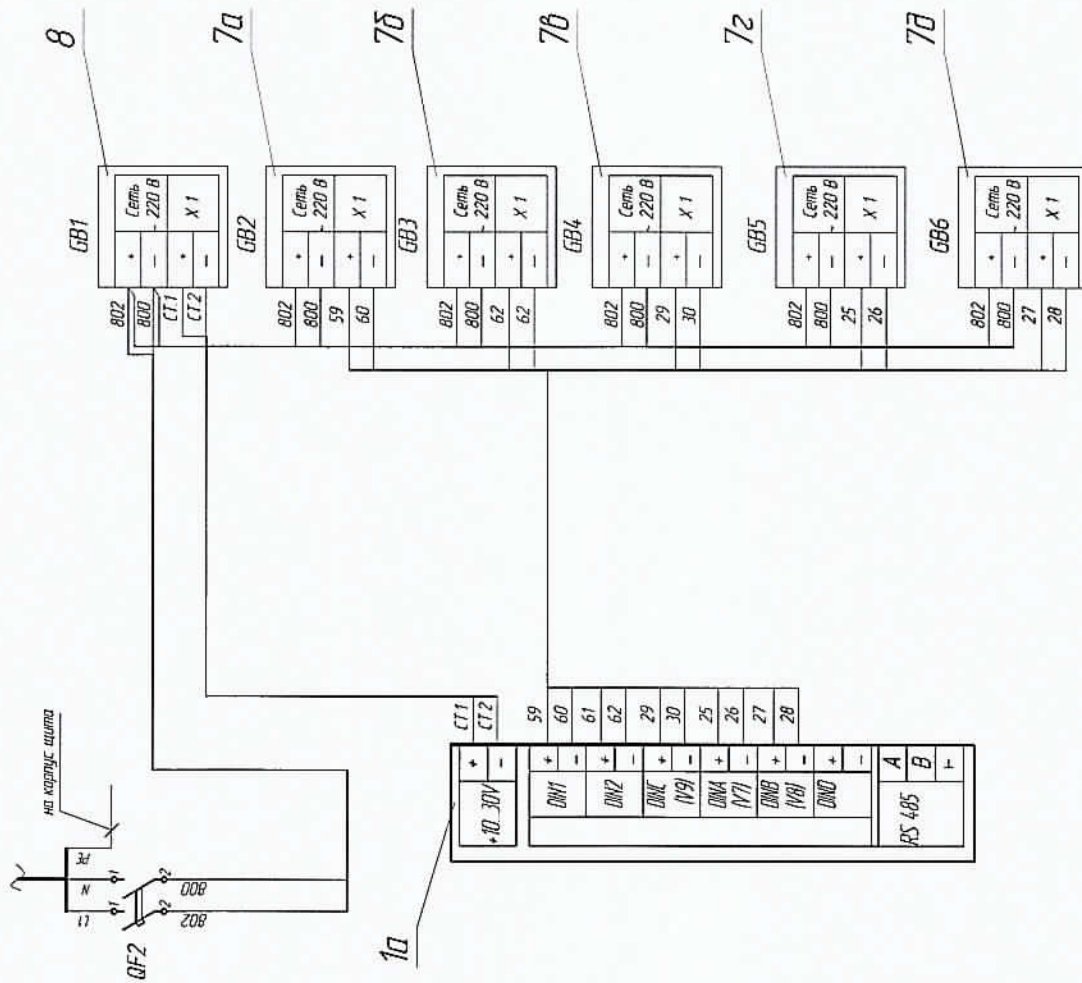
8
7а
7б
7в
7г
7д

GB1
Сеть 220 В
Х1
+
—
+
—
802
800
СТ1
СТ2

GB2
Сеть 220 В
Х1
+
—
+
—
802
800
59
60

GB3
Сеть 220 В
Х1
+
—
+
—
802
800
62
62

GB4
Сеть 220 В
Х1
+
—
+
—
802
800
29
30

GB5
Сеть 220 В
Х1
+
—
+
—
802
800
25
26

GB6
Сеть 220 В
Х1
+
—
+
—
802
800
27
28

на корпус щита
PE
N
L1
1
1
2
2
800
802
QF2

1а
СТ1
СТ2
59
60
61
62
29
30
25
26
27
28
+10..30V
+
—
DIN1
+
—
DIN2
+
—
DINC (V9)
+
—
DINA (V7)
+
—
DINB (V8)
+
—
DIND
+
—
RS 485
A
B
⊥